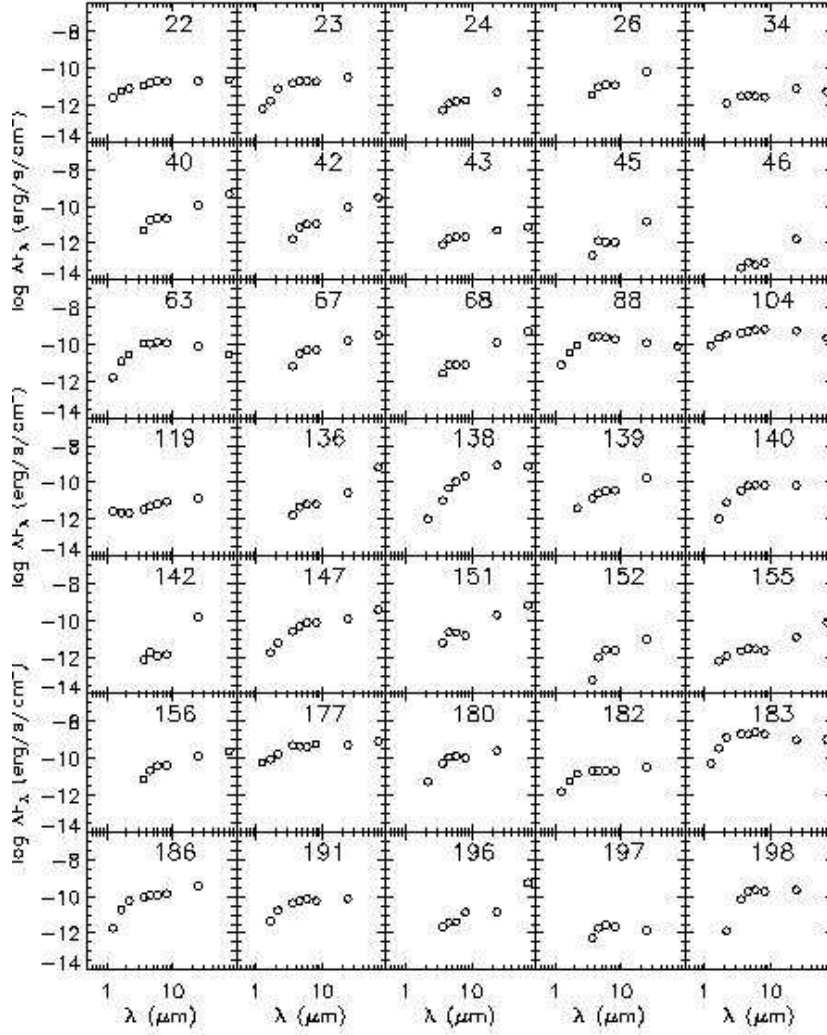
22
23
24
26
34
-8
-10
-12
-14
40
42
43
45
46
-8
-10
-12
-14
63
67
68
88
104
-8
-10
-12
-14
119
136
138
139
140
-8
-10
-12
-14
142
147
151
152
155
-8
-10
-12
-14
156
177
180
182
183
-8
-10
-12
-14
186
191
196
197
198
-8
-10
-12
-14

log $\lambda F_\lambda$ (erg/s/cm$^2$)
log $\lambda F_\lambda$ (erg/s/cm$^2$)
log $\lambda F_\lambda$ (erg/s/cm$^2$)

1 10
$\lambda$ ($\mu$m)
1 10
$\lambda$ ($\mu$m)
1 10
$\lambda$ ($\mu$m)
1 10
$\lambda$ ($\mu$m)
1 10
$\lambda$ ($\mu$m)